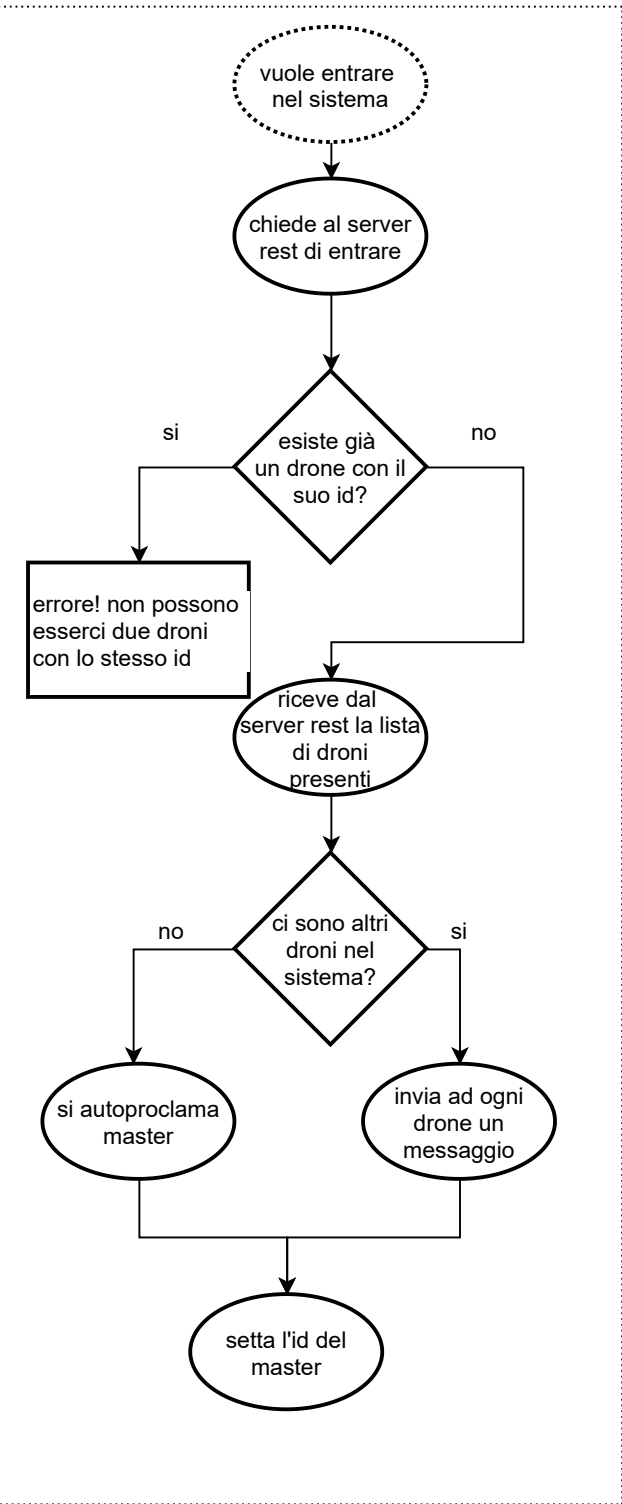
vuole entrare nel sistema

chiede al server rest di entrare

si

esiste già un drone con il suo id?

no

errore! non possono esserci due droni con lo stesso id

riceve dal server rest la lista di droni presenti

no

ci sono altri droni nel sistema?

si

si autoproclama master

invia ad ogni drone un messaggio

setta l'id del master